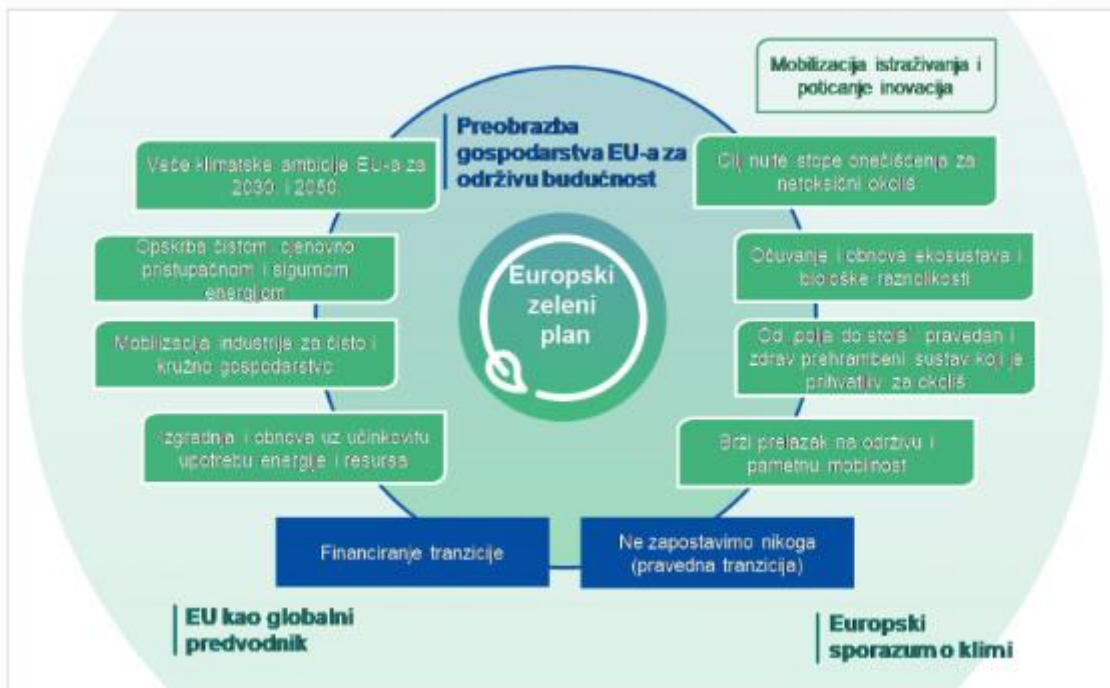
Mobilizacija istraživanja i poticanje inovacija

Preobrazba gospodarstva EU-a za održivu budućnost

Veće klimatske ambicije EU-a za 2030. i 2050.

Opskrba čistom, cjenovno pristupačnom i sigurnom energijom

Mobilizacija industrije za čisto i kružno gospodarstvo

Izgradnja i obnova uz učinkovitu upotrebu energije i resursa

Europski zeleni plan

Cilj nulte stope onečišćenja za netoksični okoliš

Očuvanje i obnova ekosustava i biološke raznolikosti

„Od polja do stola”: pravedan i zdrav prehrambeni sustav koji je prihvatljiv za okoliš

Brži prelazak na održivu i pametnu mobilnost

Financiranje tranzicije

Ne zapostavimo nikoga (pravedna tranzicija)

EU kao globalni predvodnik

Europski sporazum o klimi